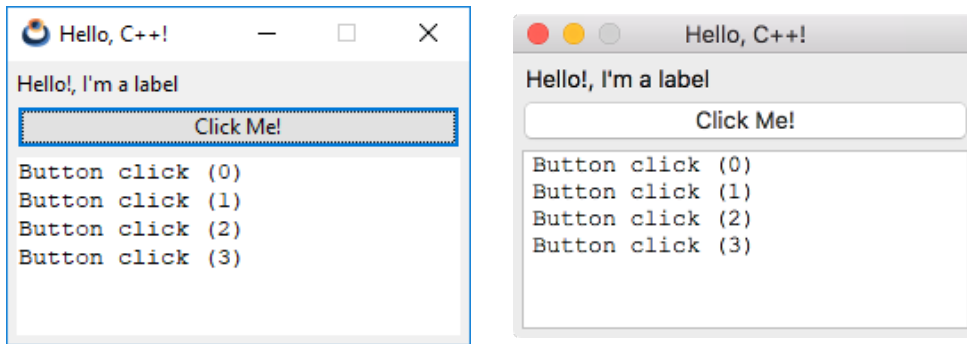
Hello, C++!

Hello!, I'm a label

Click Me!

Button click (0)
Button click (1)
Button click (2)
Button click (3)

Hello, C++!

Hello!, I'm a label

Click Me!

Button click (0)
Button click (1)
Button click (2)
Button click (3)